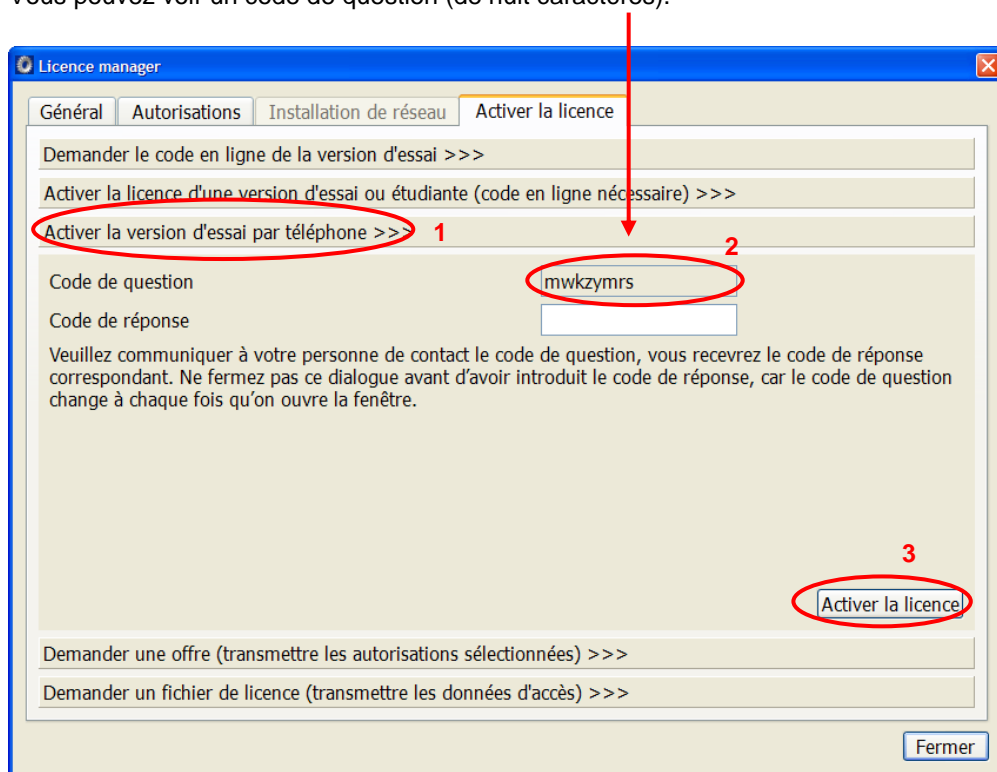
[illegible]

Licence manager

Général | Autorisations | Installation de réseau | Activer la licence

Demander le code en ligne de la version d'essai >>>

Activer la licence d'une version d'essai ou étudiante (code en ligne nécessaire) >>>

Activer la version d'essai par téléphone >>> 1

2

Code de question mwkzymrs

Code de réponse

Veuillez communiquer à votre personne de contact le code de question, vous recevrez le code de réponse correspondant. Ne fermez pas ce dialogue avant d'avoir introduit le code de réponse, car le code de question change à chaque fois qu'on ouvre la fenêtre.

3

Activer la licence

Demander une offre (transmettre les autorisations sélectionnées) >>>

Demander un fichier de licence (transmettre les données d'accès) >>>

Fermer